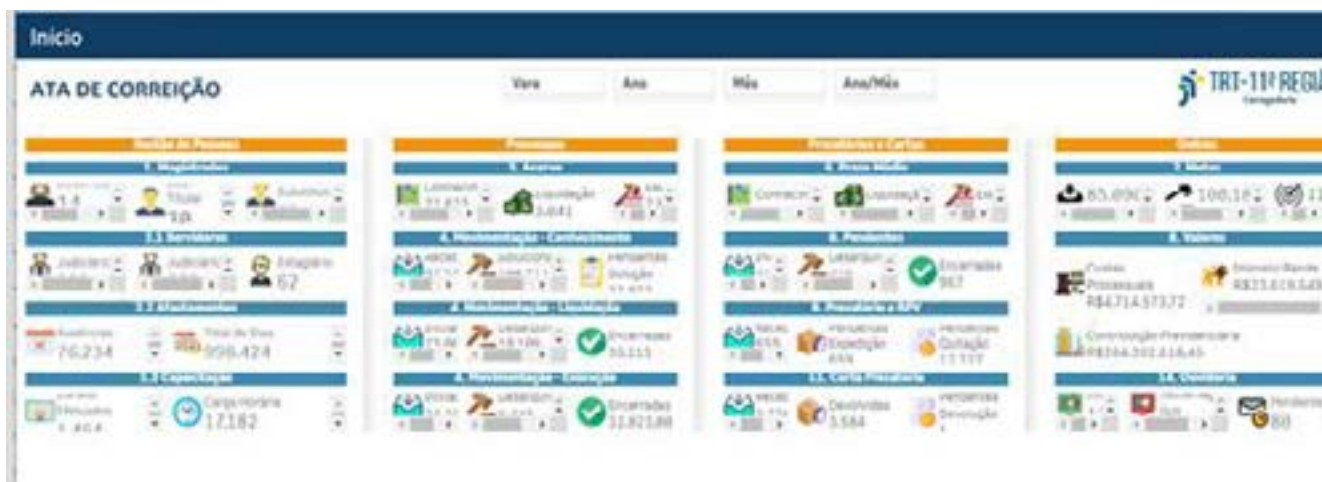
Inicio

ATA DE CORREIÇÃO

Vara Ano Mês Ano/Mês

TRT-11ª REGIÃ
Corregedoria

Gestão de Pessoas
1. Magistrados
Titular
Substituto
2.1 Servidores
Judiciário
Judiciário
Estagiário
62
2.2 Afastamentos
Audiências
70.234
Total de Dias
998.424
2.3 Capacitação
Servidores
Carga Horária
17.182

Processos
3. Acervo
Conhecimento
Liquidação
3.641
4. Movimentação - Conhecimento
Recebidos
Pendentes
Solução
4. Movimentação - Liquidação
Iniciadas
Encerradas
33.111
4. Movimentação - Execução
Iniciadas
Encerradas
32.823,88

Precatórias e Cartas
6. Prazo Médio
Conhecimento
Liquidação
6. Pendentes
Encerradas
967
9. Precatória e RPV
Recebidos
Pendentes
Expedição
Pendentes
Quitação
11. Carta Precatória
Recebidos
Devolvidas
3.584
Pendentes
Devolução

Outros
7. Metas
85.090
100.18
8. Valores
Custas
Processuais
R$4.714.573,72
Contribuição Previdenciária
R$266.392.416,45
14. Ouvidoria
Pendentes
80